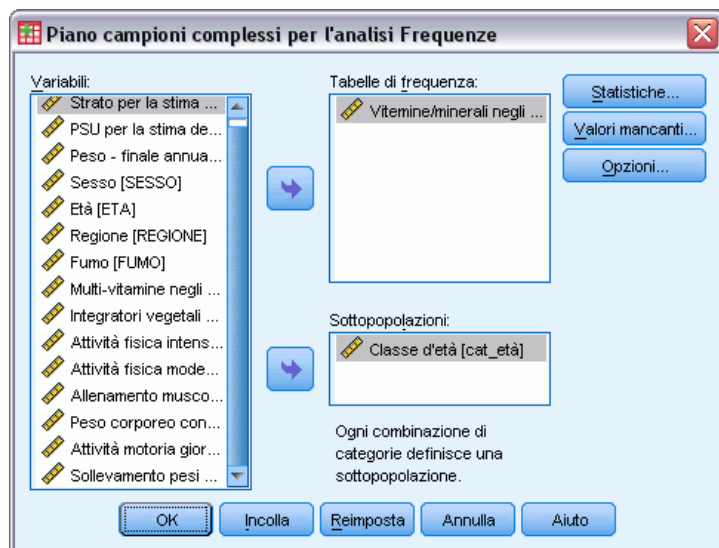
Piano campioni complessi per l'analisi Frequenze

Variabili:
Strato per la stima ...
PSU per la stima de...
Peso - finale annua...
Sesso [SESSO]
Età [ETA]
Regione [REGIONE]
Fumo [FUMO]
Multi-vitamine negli ...
Integratori vegetali ...
Attività fisica intens...
Attività fisica mode...
Allenamento musco...
Peso corporeo con...
Attività motoria gior...
Sollevamento pesi ...

Tabelle di frequenza:
Vitemine/minerali negli ...

Sottopopolazioni:
Classe d'età [cat_età]

Ogni combinazione di categorie definisce una sottopopolazione.

Statistiche...
Valori mancanti...
Opzioni...

OK
Incolla
Reimposta
Annulla
Aiuto